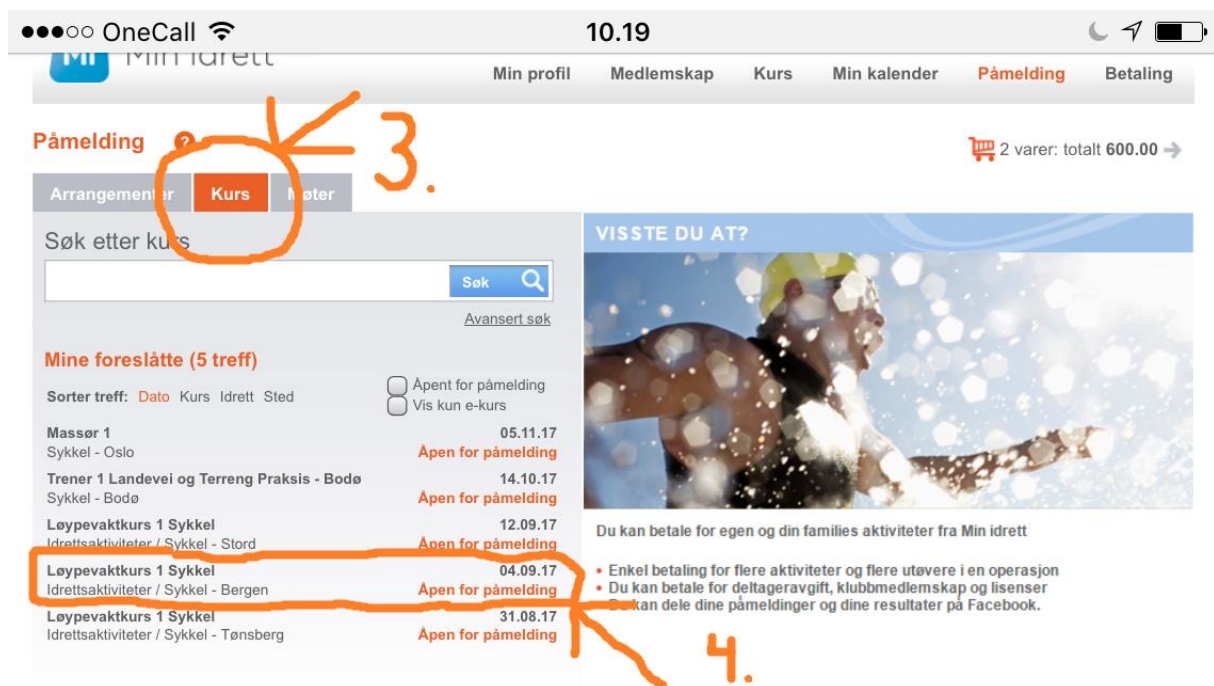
●●●○○ OneCall

10.19

Min idrett

Min profil Medlemskap Kurs Min kalender Påmelding Betaling

Påmelding ?

3.

2 varer: totalt 600.00

Arrangementer Kurs Møter

Søk etter kurs

Søk

Avansert søk

Mine foreslåtte (5 treff)

Sorter treff: Dato Kurs Idrett Sted

Åpent for påmelding
Vis kun e-kurs

Massør 1
Sykkel - Oslo
05.11.17
Åpen for påmelding

Trener 1 Landevei og Terreng Praksis - Bodø
Sykkel - Bodø
14.10.17
Åpen for påmelding

Løypevaktkurs 1 Sykkel
Idrettsaktiviteter / Sykkel - Stord
12.09.17
Åpen for påmelding

Løypevaktkurs 1 Sykkel
Idrettsaktiviteter / Sykkel - Bergen
04.09.17
Åpen for påmelding

Løypevaktkurs 1 Sykkel
Idrettsaktiviteter / Sykkel - Tønsberg
31.08.17
Åpen for påmelding

4.

VISSTE DU AT?

Du kan betale for egen og din families aktiviteter fra Min idrett

• Enkel betaling for flere aktiviteter og flere utøvere i en operasjon
• Du kan betale for deltageravgift, klubbmedlemskap og lisenser
• Du kan dele dine påmeldinger og dine resultater på Facebook.